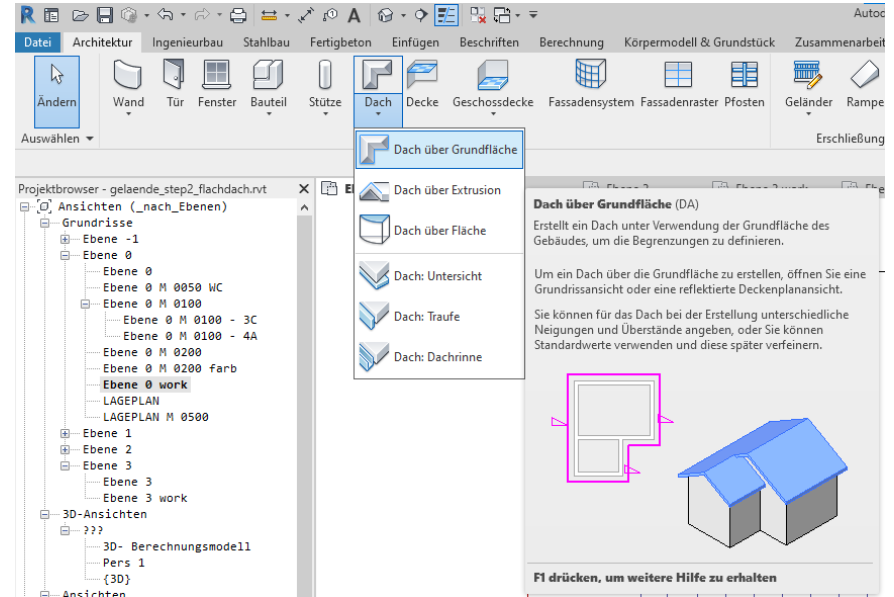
Autod

Datei Architektur Ingenieurbau Stahlbau Fertigbeton Einfügen Beschriften Berechnung Körpermodell & Grundstück Zusammenarbeit

Ändern Wand Tür Fenster Bauteil Stütze Dach Decke Geschossdecke Fassadensystem Fassadenraster Pfosten Geländer Rampe

Auswählen ▾ Erschließung

Projektbrowser - gelaende_step2_flachdach.rvt
Ansichten (_nach_Ebenen)
Grundrisse
Ebene -1
Ebene 0
Ebene 0
Ebene 0 M 0050 WC
Ebene 0 M 0100
Ebene 0 M 0100 - 3C
Ebene 0 M 0100 - 4A
Ebene 0 M 0200
Ebene 0 M 0200 farb
Ebene 0 work
LAGEPLAN
LAGEPLAN M 0500
Ebene 1
Ebene 2
Ebene 3
Ebene 3
Ebene 3 work
3D-Ansichten
???
3D- Berechnungsmodell
Pers 1
{3D}
Ansichten

Dach über Grundfläche
Dach über Extrusion
Dach über Fläche
Dach: Untersicht
Dach: Traufe
Dach: Dachrinne

Dach über Grundfläche (DA)
Erstellt ein Dach unter Verwendung der Grundfläche des Gebäudes, um die Begrenzungen zu definieren.

Um ein Dach über die Grundfläche zu erstellen, öffnen Sie eine Grundrissansicht oder eine reflektierte Deckenplanansicht.

Sie können für das Dach bei der Erstellung unterschiedliche Neigungen und Überstände angeben, oder Sie können Standardwerte verwenden und diese später verfeinern.

F1 drücken, um weitere Hilfe zu erhalten